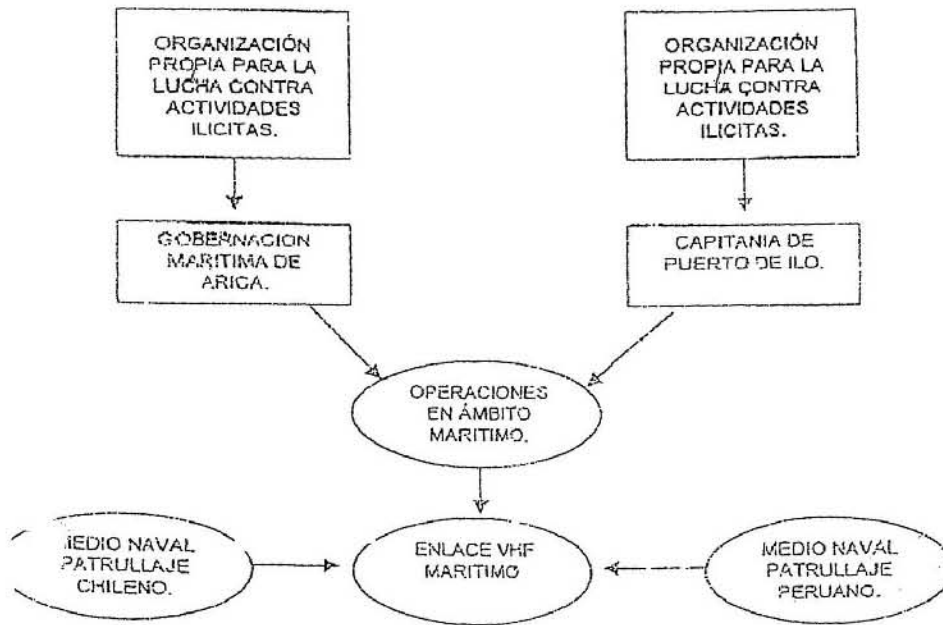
ORGANIZACIÓN PROPIA PARA LA LUCHA CONTRA ACTIVIDADES ILICITAS.

ORGANIZACIÓN PROPIA PARA LA LUCHA CONTRA ACTIVIDADES ILICITAS.

GOBERNACION MARITIMA DE ARICA.

CAPITANIA DE PUERTO DE ILO.

OPERACIONES EN ÁMBITO MARITIMO.

MEDIO NAVAL PATRULLAJE CHILENO.

ENLACE VHF MARITIMO

MEDIO NAVAL PATRULLAJE PERUANO.